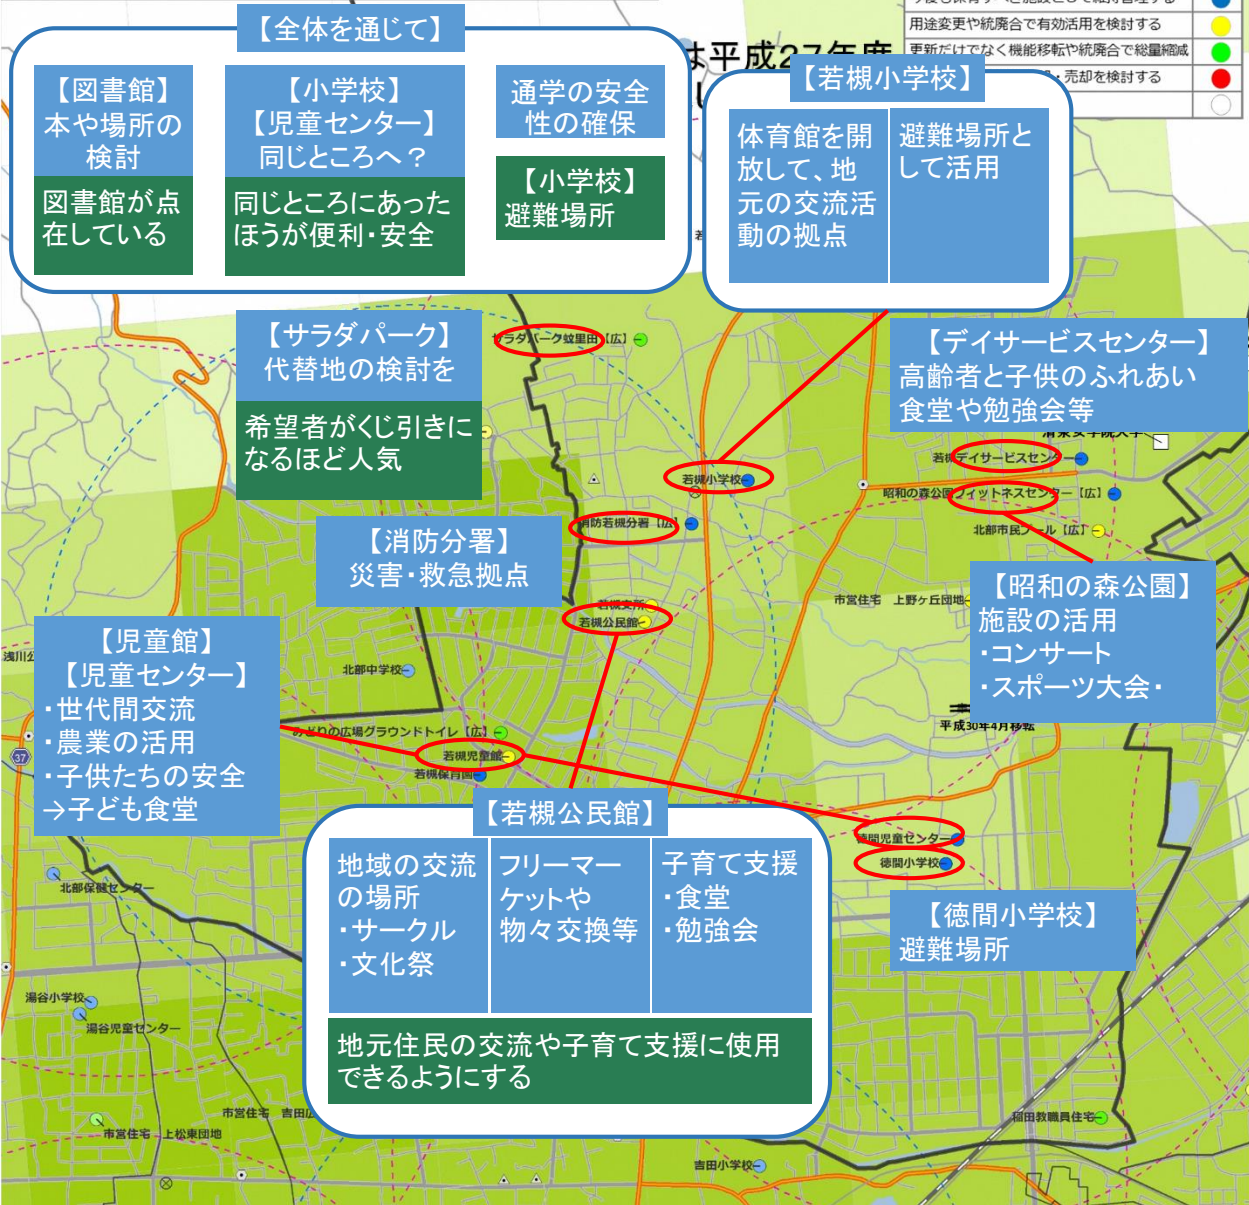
【全体を通じて】

【図書館】本や場所の検討

図書館が点在している

【小学校】【児童センター】同じところへ？

同じところにあったほうが便利・安全

通学の安全性の確保

【小学校】避難場所

用途変更や統廃合で有効活用を検討する

更新だけでなく機能移転や統廃合で総量縮減

・売却を検討する

【若槻小学校】

体育館を開放して、地元の交流活動の拠点

避難場所として活用

【サラダパーク】代替地の検討を

希望者がくじ引きになるほど人気

サラダパーク蚊里田【広】

若槻小学校

【デイサービスセンター】高齢者と子供のふれあい食堂や勉強会等

若槻デイサービスセンター

昭和の森公園フィットネスセンター【広】

北部市民プール【広】

【消防分署】災害・救急拠点

消防若槻分署【広】

若槻支所

若槻公民館

市営住宅　上野ヶ丘団地

【昭和の森公園】施設の活用・コンサート・スポーツ大会・

平成30年4月移転

【児童館】【児童センター】・世代間交流・農業の活用・子供たちの安全→子ども食堂

北部中学校

みどりの広場グラウンドトイレ【広】

若槻児童館

若槻保育園

浅川公

37

【若槻公民館】

地域の交流の場所・サークル・文化祭

フリーマーケットや物々交換等

子育て支援・食堂・勉強会

地元住民の交流や子育て支援に使用できるようにする

徳間児童センター

徳間小学校

【徳間小学校】避難場所

北部保健センター

湯谷小学校

湯谷児童センター

市営住宅　吉田

市営住宅　上松東団地

稲田教職員住宅

吉田小学校